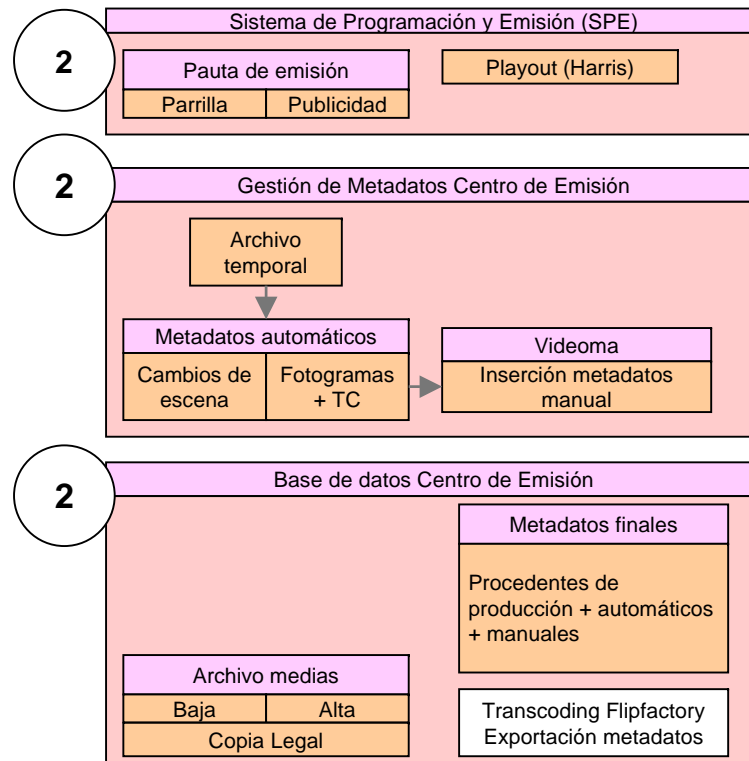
2

Sistema de Programación y Emisión (SPE)

Pauta de emisión

Parrilla

Publicidad

Playout (Harris)

2

Gestión de Metadatos Centro de Emisión

Archivo temporal

Metadatos automáticos

Cambios de escena

Fotogramas + TC

Videoma

Inserción metadatos manual

2

Base de datos Centro de Emisión

Metadatos finales

Procedentes de producción + automáticos + manuales

Archivo medias

Baja

Alta

Copia Legal

Transcoding Flipfactory
Exportación metadatos